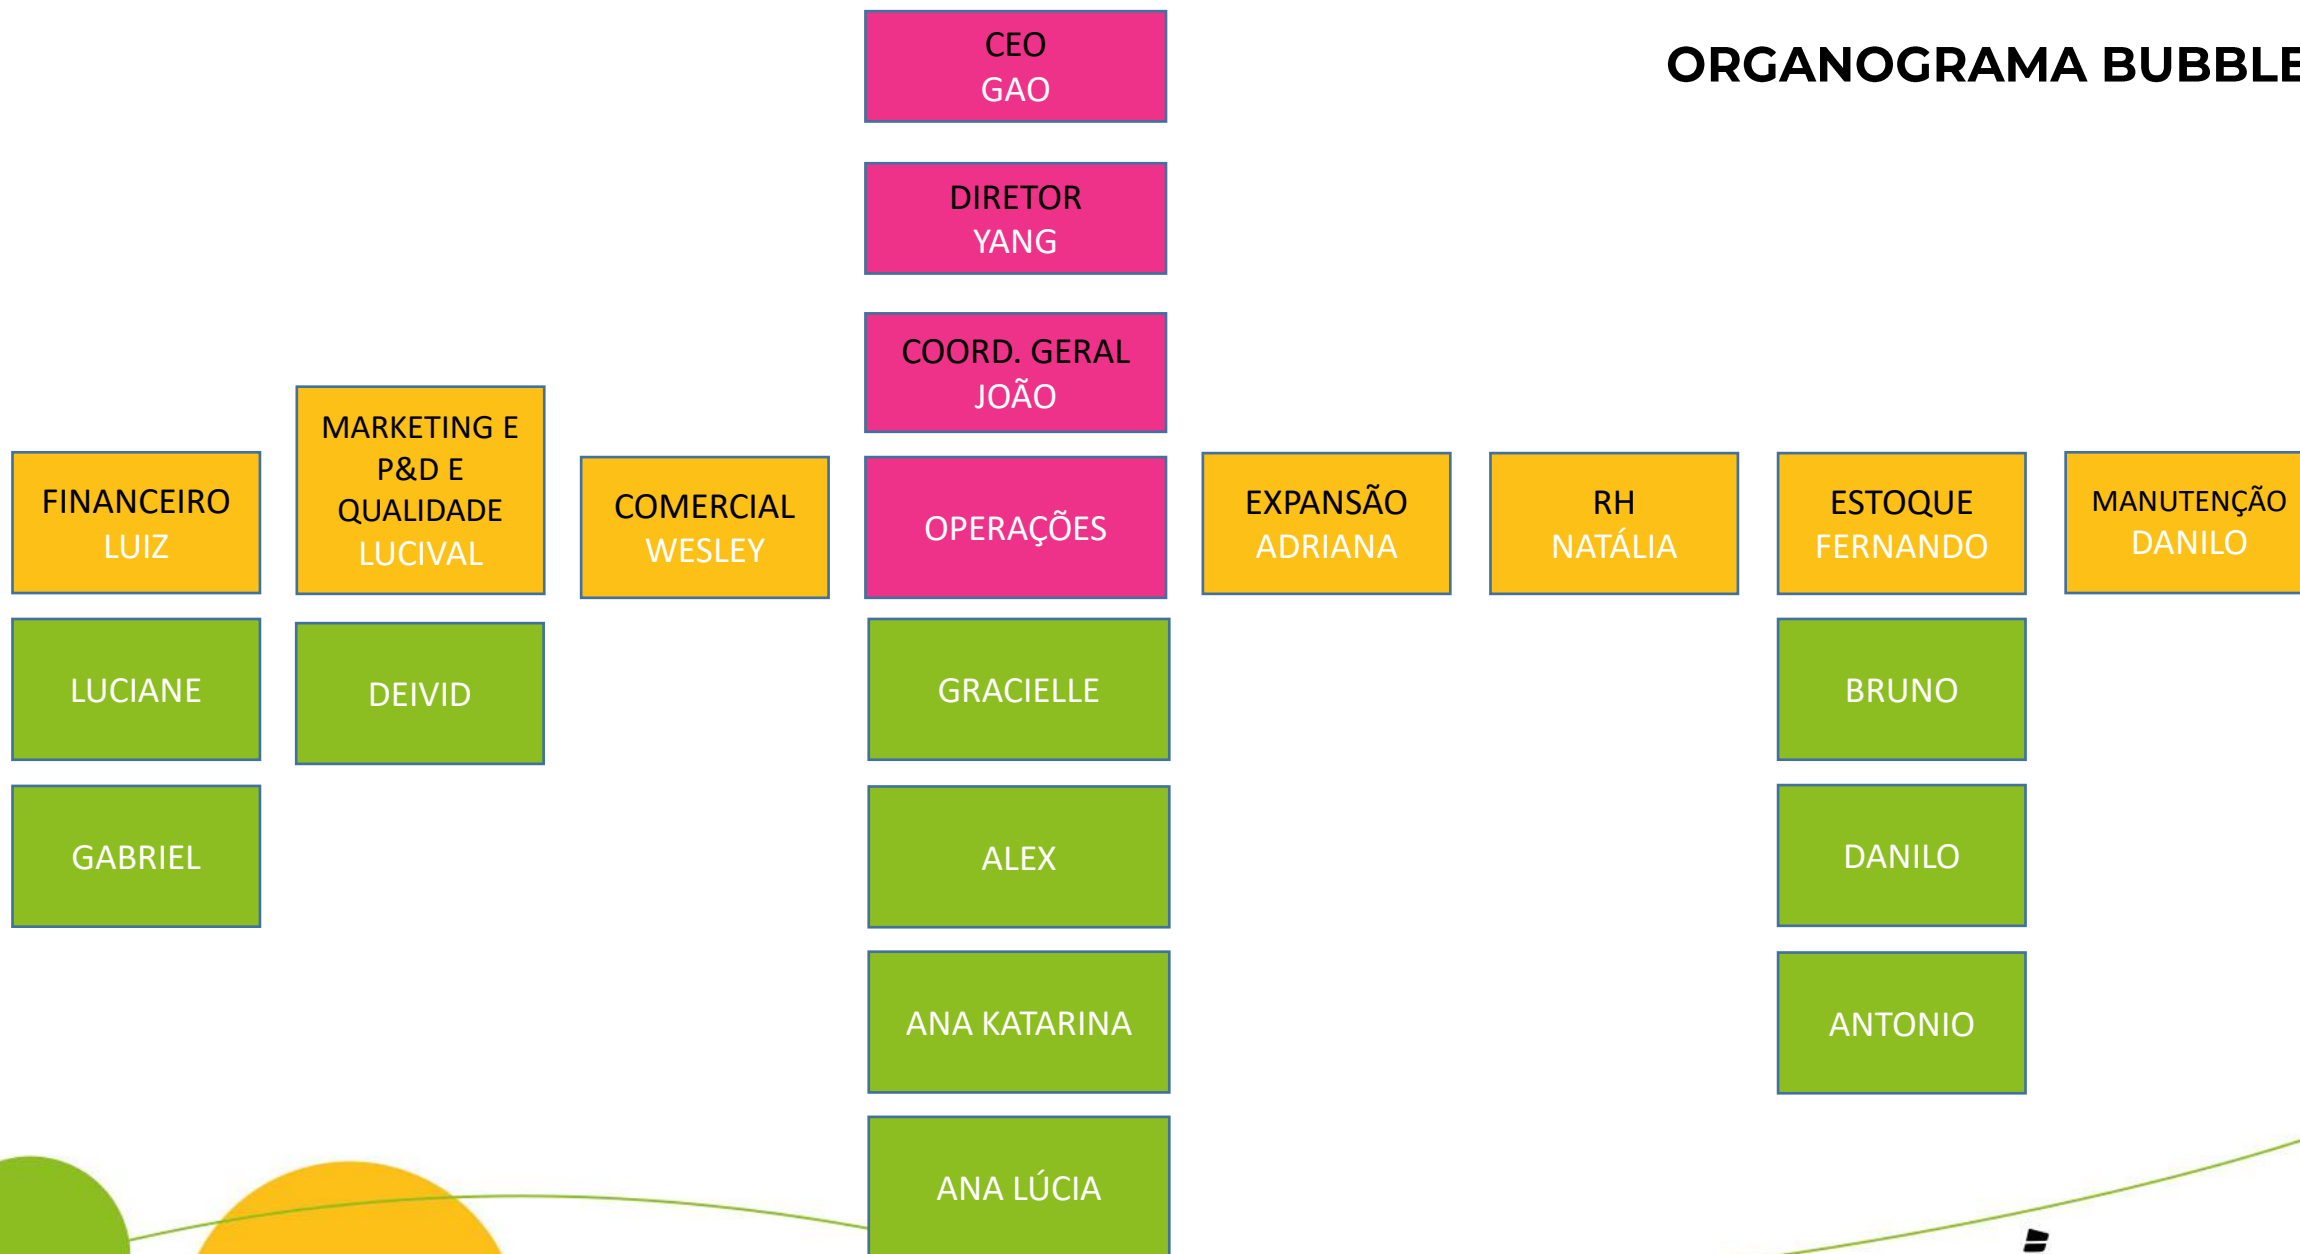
ORGANOGRAMA BUBBLE

CEO
GAO

DIRETOR
YANG

COORD. GERAL
JOÃO

FINANCEIRO
LUIZ

LUCIANE

GABRIEL

MARKETING E P&D E QUALIDADE
LUCIVAL

DEIVID

COMERCIAL
WESLEY

OPERAÇÕES

GRACIELLE

ALEX

ANA KATARINA

ANA LÚCIA

EXPANSÃO
ADRIANA

RH
NATÁLIA

ESTOQUE
FERNANDO

BRUNO

DANILO

ANTONIO

MANUTENÇÃO
DANILO